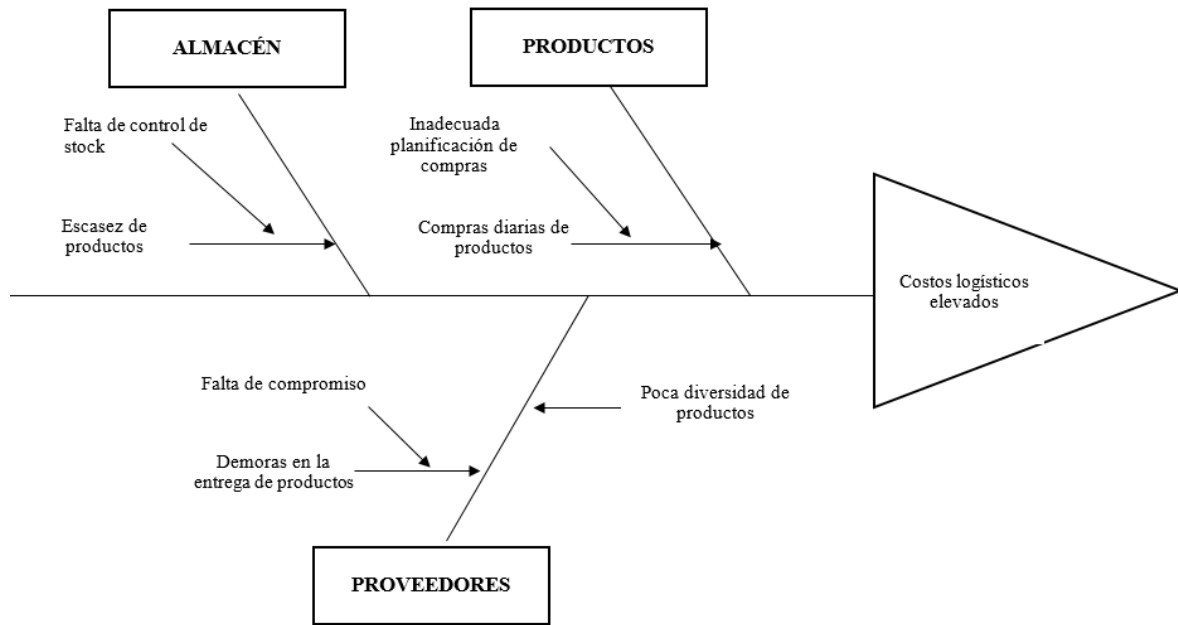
ALMACÉN

Falta de control de stock

Escasez de productos

PRODUCTOS

Inadecuada planificación de compras

Compras diarias de productos

Costos logísticos elevados

Falta de compromiso

Demoras en la entrega de productos

Poca diversidad de productos

PROVEEDORES